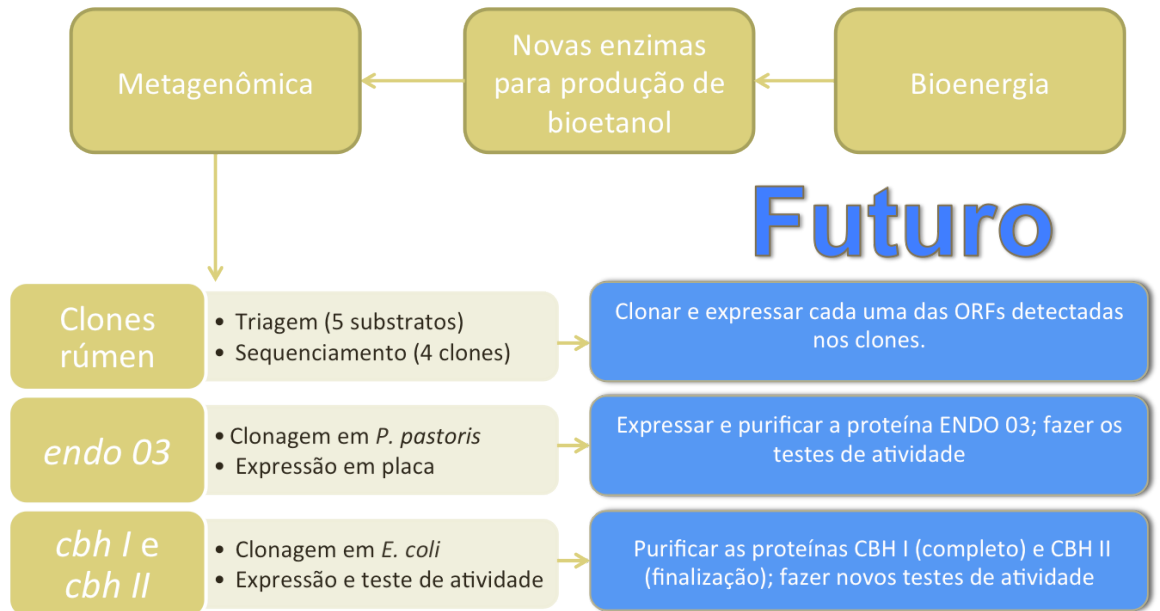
Metagenômica

Novas enzimas para produção de bioetanol

Bioenergia

Futuro

Clones rúmen

• Triagem (5 substratos)
• Sequenciamento (4 clones)

Clonar e expressar cada uma das ORFs detectadas nos clones.

endo 03

• Clonagem em P. pastoris
• Expressão em placa

Expressar e purificar a proteína ENDO 03; fazer os testes de atividade

cbh I e cbh II

• Clonagem em E. coli
• Expressão e teste de atividade

Purificar as proteínas CBH I (completo) e CBH II (finalização); fazer novos testes de atividade